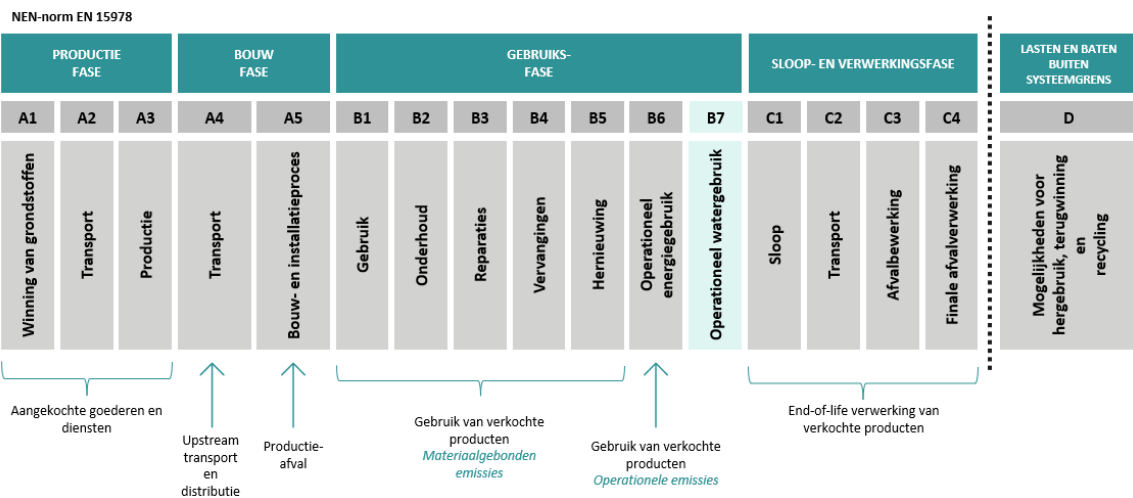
NEN-norm EN 15978

PRODUCTIE FASE

BOUW FASE

GEBRUIKS-FASE

SLOOP- EN VERWERKINGSFASE

LASTEN EN BATEN BUITEN SYSTEEMGRENS

| A1 | A2 | A3 | A4 | A5 | B1 | B2 | B3 | B4 | B5 | B6 | B7 | C1 | C2 | C3 | C4 | D |
|---|---|---|---|---|---|---|---|---|---|---|---|---|---|---|---|---|
| Winning van grondstoffen | Transport | Productie | Transport | Bouw- en installatieproces | Gebruik | Onderhoud | Reparaties | Vervangingen | Hernieuwing | Operationeel energiegebruik | Operationeel watergebruik | Sloop | Transport | Afvalbewerking | Finale afvalverwerking | Mogelijkheden voor hergebruik, terugwinning en recycling |

Aangekochte goederen en diensten

Upstream transport en distributie

Productie-afval

Gebruik van verkochte producten
Materiaalgebonden emissies

Gebruik van verkochte producten
Operationele emissies

End-of-life verwerking van verkochte producten